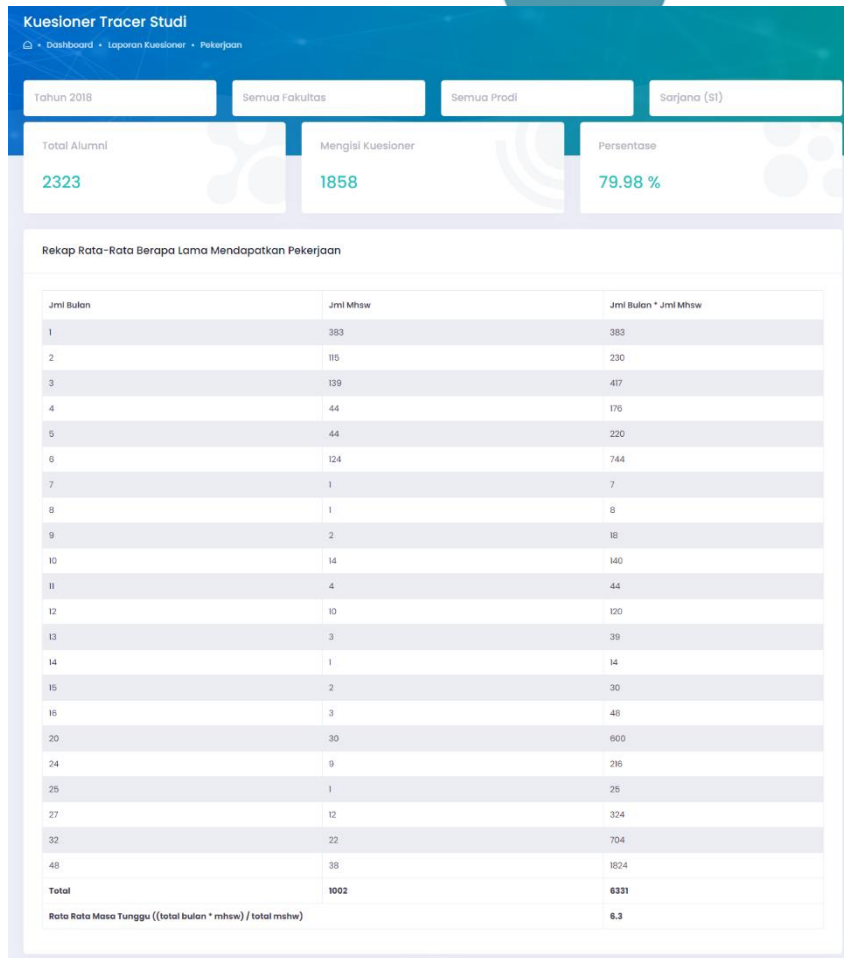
Kuesioner Tracer Studi

• Dashboard • Laporan Kuesioner • Pekerjaan

Tahun 2018

Semua Fakultas

Semua Prodi

Sarjana (S1)

Total Alumni

2323

Mengisi Kuesioner

1858

Persentase

79.98 %

Rekap Rata-Rata Berapa Lama Mendapatkan Pekerjaan

| Jml Bulan | Jml Mhsw | Jml Bulan * Jml Mhsw |
|---|---|---|
| 1 | 383 | 383 |
| 2 | 115 | 230 |
| 3 | 139 | 417 |
| 4 | 44 | 176 |
| 5 | 44 | 220 |
| 6 | 124 | 744 |
| 7 | 1 | 7 |
| 8 | 1 | 8 |
| 9 | 2 | 18 |
| 10 | 14 | 140 |
| 11 | 4 | 44 |
| 12 | 10 | 120 |
| 13 | 3 | 39 |
| 14 | 1 | 14 |
| 15 | 2 | 30 |
| 16 | 3 | 48 |
| 20 | 30 | 600 |
| 24 | 9 | 216 |
| 25 | 1 | 25 |
| 27 | 12 | 324 |
| 32 | 22 | 704 |
| 48 | 38 | 1824 |
| Total | 1002 | 6331 |
| Rata Rata Masa Tunggu ((total bulan * mhsw) / total mshw) | | 6.3 |